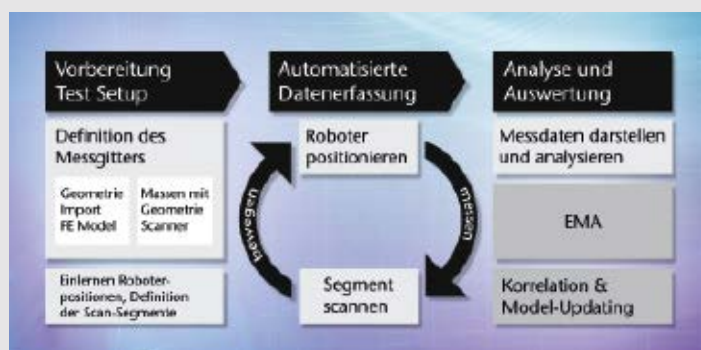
Vorbereitung Test Setup

Definition des Messgitters

Geometrie Import FE Model

Messen mit Geometrie Scanner

Einlernen Roboterpositionen, Definition der Scan-Segmente

Automatisierte Datenerfassung

Roboter positionieren

messen

Segment scannen

bewegen

Analyse und Auswertung

Messdaten darstellen und analysieren

EMA

Korrelation & Model-Updating